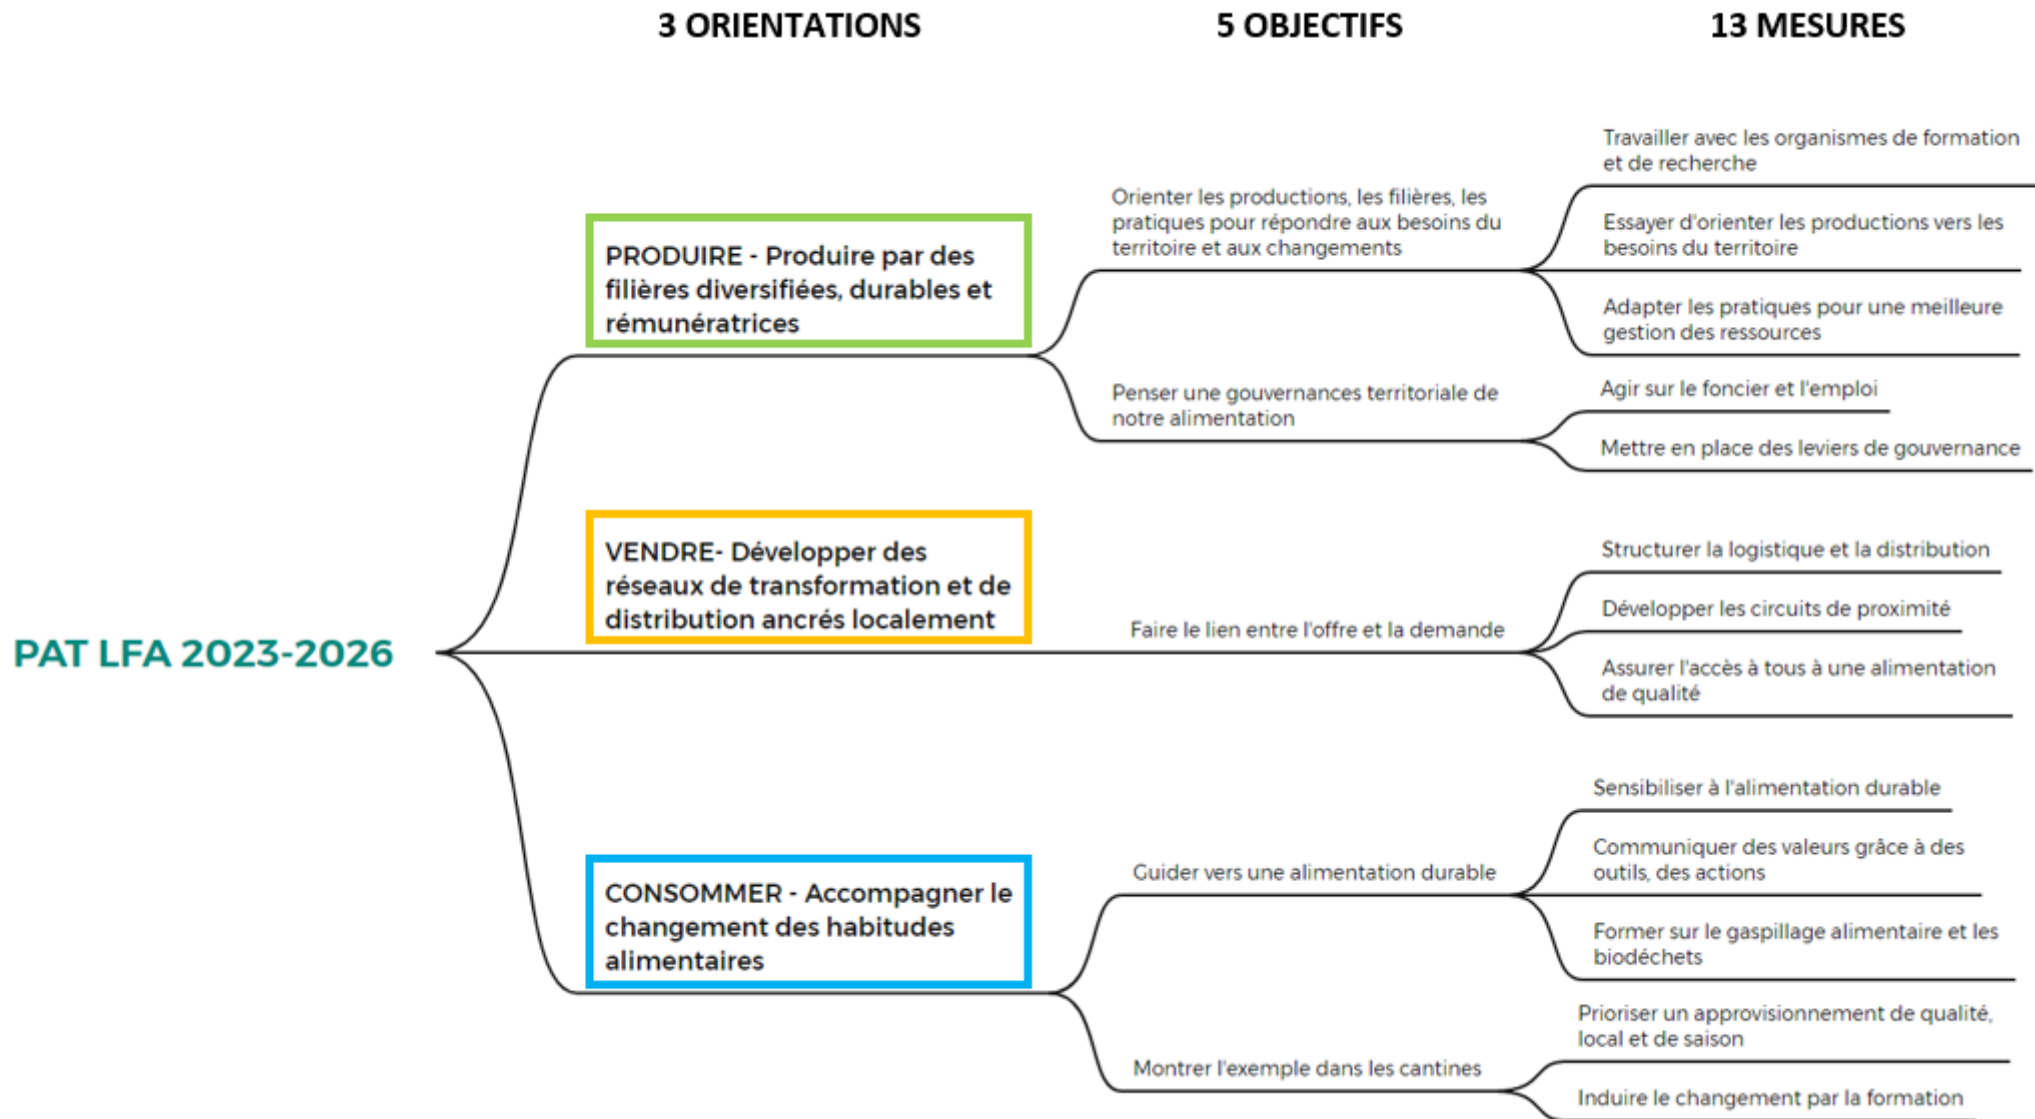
3 ORIENTATIONS

5 OBJECTIFS

13 MESURES

PAT LFA 2023-2026

PRODUIRE - Produire par des filières diversifiées, durables et rémunératrices

Orienter les productions, les filières, les pratiques pour répondre aux besoins du territoire et aux changements

Travailler avec les organismes de formation et de recherche

Essayer d'orienter les productions vers les besoins du territoire

Adapter les pratiques pour une meilleure gestion des ressources

Penser une gouvernances territoriale de notre alimentation

Agir sur le foncier et l'emploi

Mettre en place des leviers de gouvernance

VENDRE- Développer des réseaux de transformation et de distribution ancrés localement

Faire le lien entre l'offre et la demande

Structurer la logistique et la distribution

Développer les circuits de proximité

Assurer l'accès à tous à une alimentation de qualité

CONSOMMER - Accompagner le changement des habitudes alimentaires

Guider vers une alimentation durable

Sensibiliser à l'alimentation durable

Communiquer des valeurs grâce à des outils, des actions

Former sur le gaspillage alimentaire et les biodéchets

Montrer l'exemple dans les cantines

Prioriser un approvisionnement de qualité, local et de saison

Induire le changement par la formation